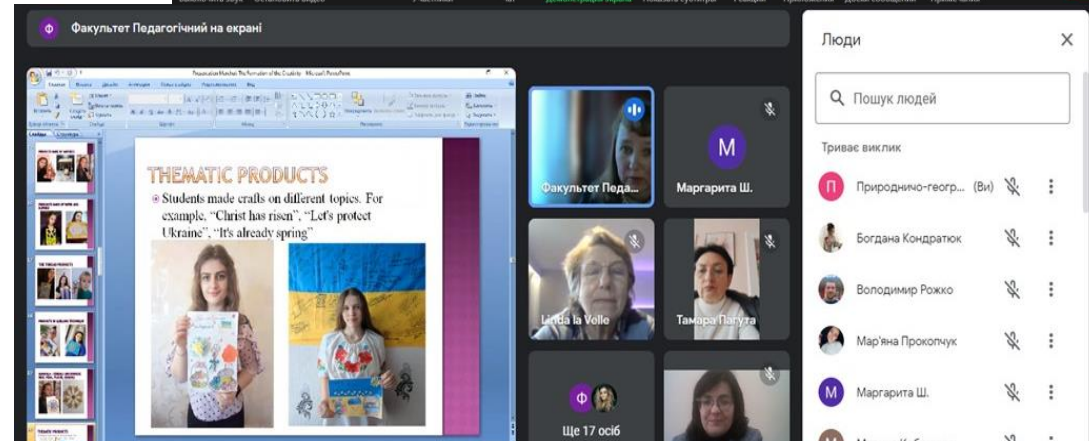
Ф Факультет Педагогічний на екрані

THEMATIC PRODUCTS

Students made crafts on different topics. For example, "Christ has risen", "Let's protect Ukraine", "It's already spring"

Факультет Педа...

М

Маргарита Ш.

Linda la Velle

Тамара Пагута

Ф

Ще 17 осіб

Люди

Пошук людей

Триває виклик

П Природничо-геогр... (Ви)

Богдана Кондратюк

Володимир Рожко

Мар'яна Прокопчук

М Маргарита Ш.